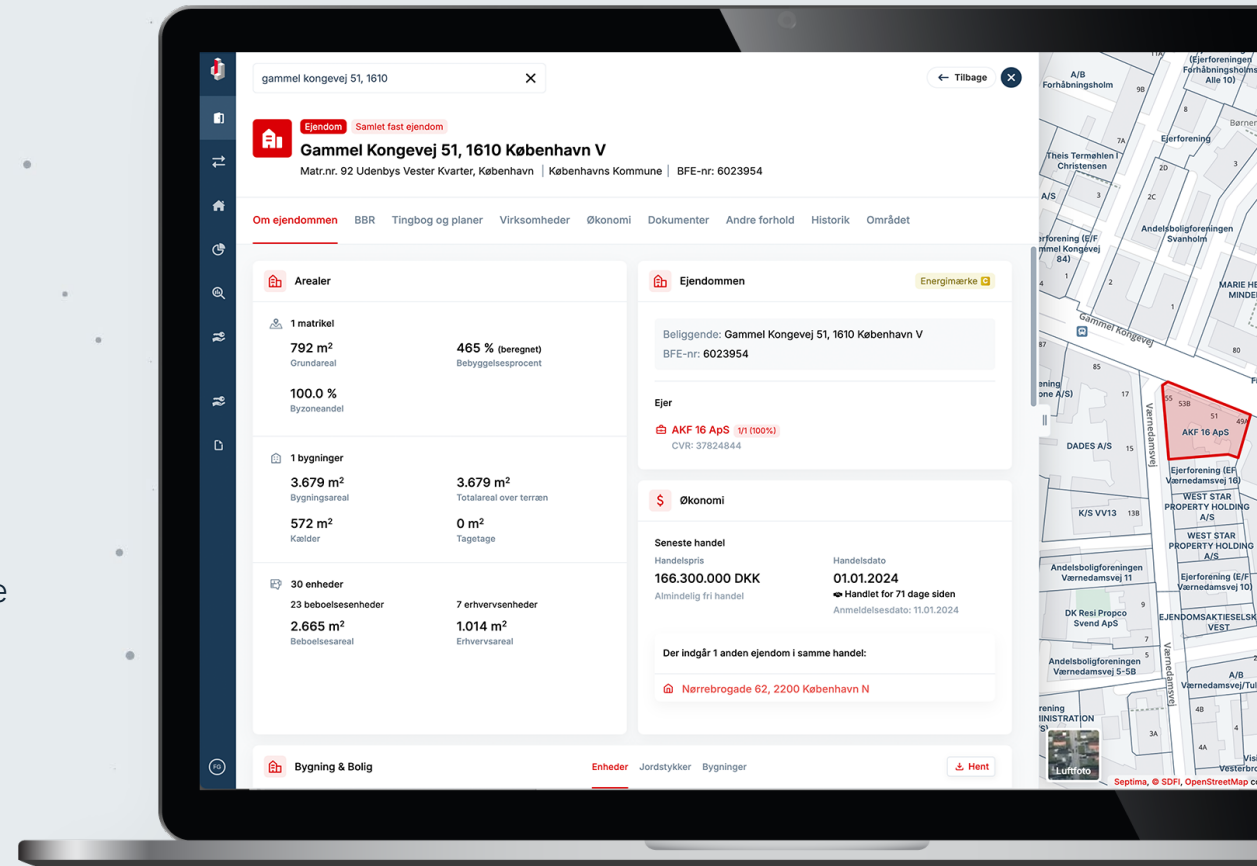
gammel kongevej 51, 1610

Tilbage

Ejendom Samlet fast ejendom

Gammel Kongevej 51, 1610 København V

Matr.nr. 92 Udenbys Vester Kvarter, København | Københavns Kommune | BFE-nr: 6023954

Om ejendommen BBR Tingbog og planer Virksomheder Økonomi Dokumenter Andre forhold Historik Området

Arealer

1 matrikel

792 m²
Grundareal

465 % (beregnet)
Bebyggelsesprocent

100.0 %
Byzoneandel

1 bygninger

3.679 m²
Bygningsareal

3.679 m²
Totalareal over terræn

572 m²
Kælder

0 m²
Tagetage

30 enheder

23 beboelsesenheder

7 erhvervsenheder

2.665 m²
Beboelsesareal

1.014 m²
Erhvervsareal

Ejendommen

Energimærke E

Beliggende: Gammel Kongevej 51, 1610 København V
BFE-nr: 6023954

Ejer

AKF 16 ApS 1/1 (100%)
CVR: 37824844

Økonomi

Seneste handel

Handelspris
166.300.000 DKK
Almindelig fri handel

Handelsdato
01.01.2024
Handlet for 71 dage siden
Anmeldelsesdato: 11.01.2024

Der indgår 1 anden ejendom i samme handel:

Nørrebrogade 62, 2200 København N

Bygning & Bolig

Enheder Jordstykker Bygninger

Hent

A/B Forhåbningsholm
Ejerforeningen Forhåbningsholms Alle 10
9B
8
Børne
7A
Ejerforening
Theis Termøhlen I Christensen
2D
2C
A/S
3
Andelsboligforeningen Svanholm
erforening (E/F Ejerforening Gammel Kongevej 84)
2
MARIE HE MINDE
Gammel Kongevej
85
ening on A/S)
17
53B
55
51
49
AKF 16 ApS
Værnedamsvej
DADES A/S
15
Ejerforening (E/F Værnedamsvej 16)
WEST STAR PROPERTY HOLDING A/S
K/S VV13
13B
WEST STAR PROPERTY HOLDING A/S
Andelsboligforeningen Værnedamsvej 11
Ejerforening (E/F Værnedamsvej 10)
DK Resi Propco Svend ApS
EJENDOMSAKTIESELSK VEST
Andelsboligforeningen Værnedamsvej 5-5B
A/B Værnedamsvej/Tul
erening INISTRATION
4B
3A
4A
Vesterbr
Luftfoto
Septima, © SDFI, OpenStreetMap
FG